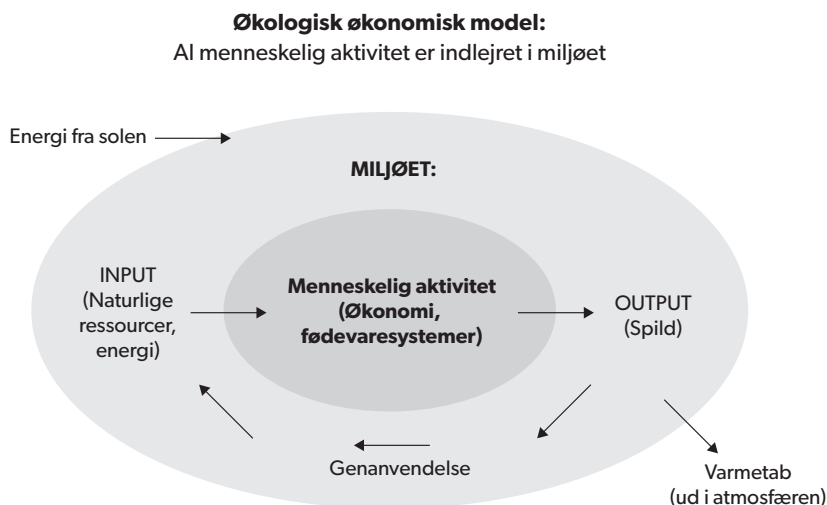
**Økologisk økonomisk model:**
Al menneskelig aktivitet er indlejret i miljøet

Energi fra solen

**MILJØET:**

INPUT
(Naturlige ressourcer, energi)

**Menneskelig aktivitet (Økonomi, fødevaresystemer)**

OUTPUT
(Spild)

Genanvendelse

Varmetab
(ud i atmosfæren)